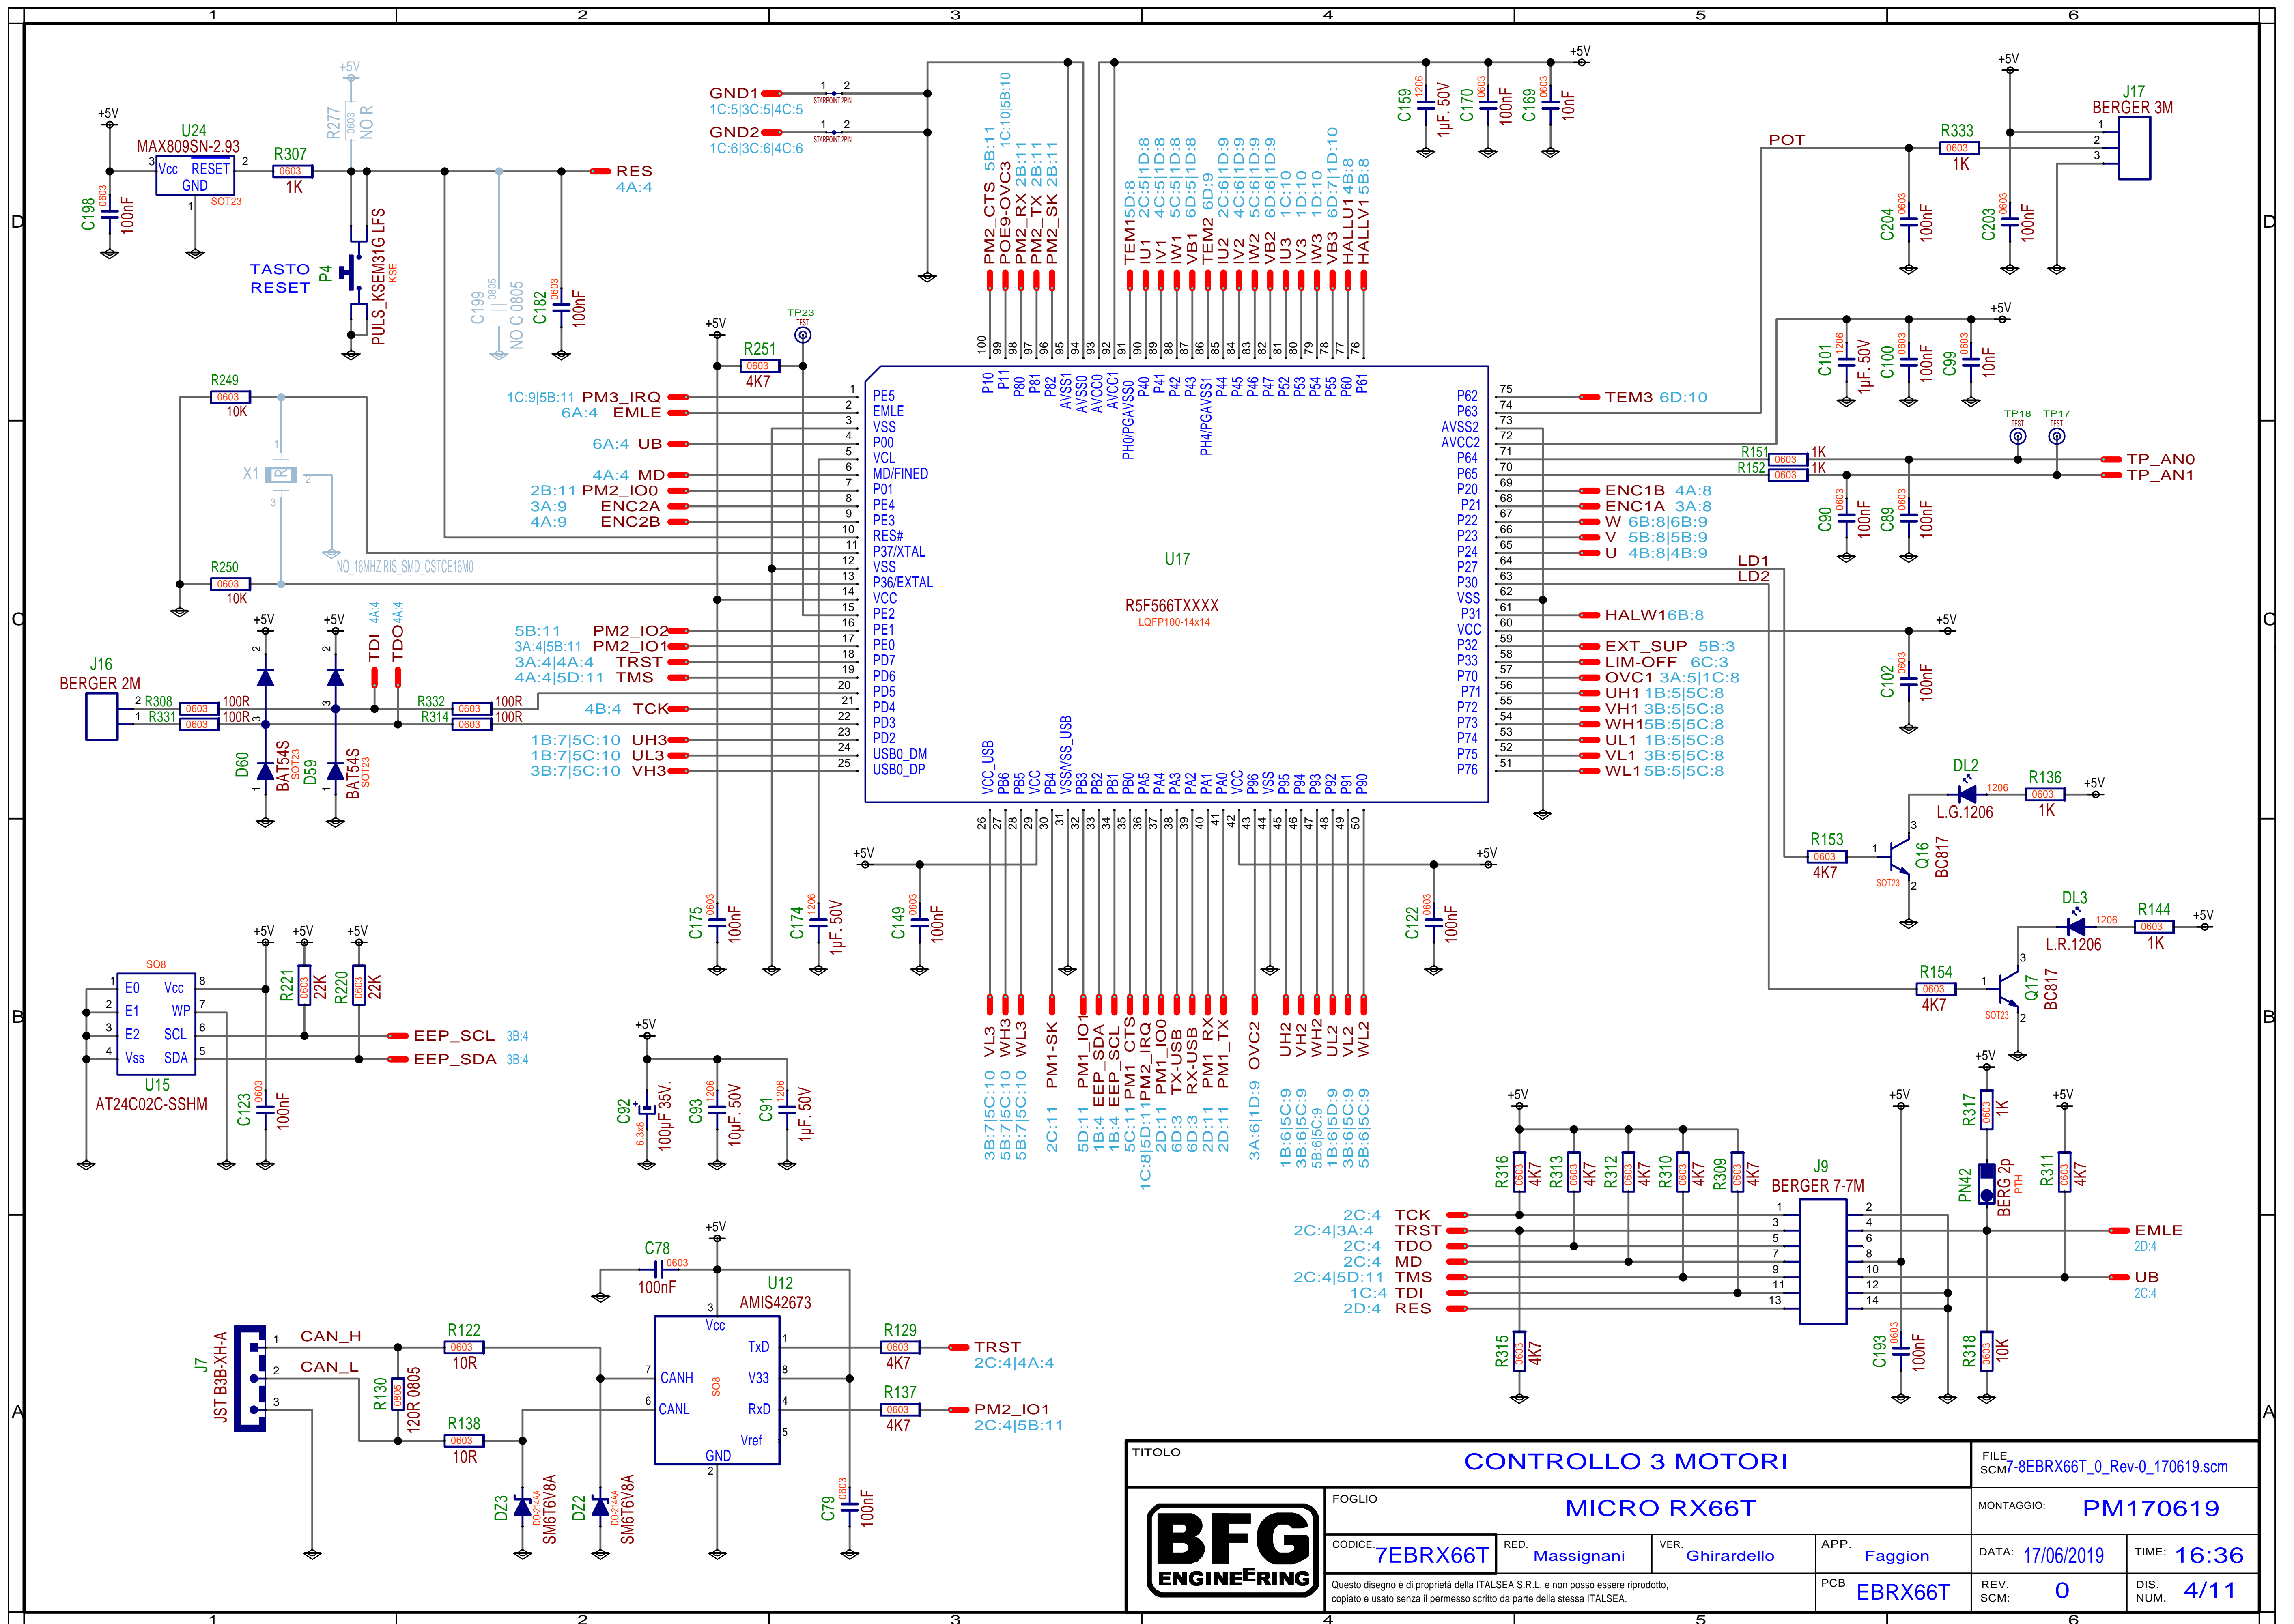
1 2 3 4 5 6

D C B A

+5V
U24
MAX809SN-2.93
Vcc RESET
GND
SOT23
R307
0603
1K
C198
0603
100nF
+5V
R277
0603
NO R
RES
4A:4
TASTO
RESET
P4
PULS_KSEM31G LFS
KSE
C199
0805
NO C 0805
C182
0603
100nF

GND1
1C:5|3C:5|4C:5
GND2
1C:6|3C:6|4C:6
STARPOINT 2PIN
STARPOINT 2PIN

+5V
C159
1206
1µF. 50V
C170
0603
100nF
C169
0603
10nF

+5V
J17
BERGER 3M
POT
R333
0603
1K
C204
0603
100nF
C203
0603
100nF

PM2_CTS 5B:11
POE9-OVC3 1C:10|5B:10
PM2_RX 2B:11
PM2_TX 2B:11
PM2_SK 2B:11

TEM1 5D:8
IU1 2C:5|1D:8
IV1 4C:5|1D:8
IW1 5C:5|1D:8
VB1 6D:5|1D:8
TEM2 6D:9
IU2 2C:6|1D:9
IV2 4C:6|1D:9
IW2 5C:6|1D:9
VB2 6D:6|1D:9
IU3 1C:10
IV3 1D:10
IW3 1D:10
VB3 6D:7|1D:10
HALLU1 4B:8
HALLV1 5B:8

+5V
TP23
TEST
R251
0603
4K7
R249
0603
10K
X1
NO_16MHZ RIS_SMD_CSTCE16M0
R250
0603
10K

1C:9|5B:11 PM3_IRQ
6A:4 EMLE
6A:4 UB
4A:4 MD
2B:11 PM2_IO0
3A:9 ENC2A
4A:9 ENC2B

PE5 EMLE VSS P00 VCL MD/FINED P01 PE4 PE3 RES# P37/XTAL VSS P36/EXTAL VCC PE2 PE1 PE0 PD7 PD6 PD5 PD4 PD3 PD2 USB0_DM USB0_DP

P10 P11 P80 P81 P82 AVSS1 AVSS0 AVCC0 AVCC1 PH0/PGAVSS0 P40 P41 P42 P43 PH4/PGAVSS1 P44 P45 P46 P47 P52 P53 P54 P55 P60 P61

P62 P63 AVSS2 AVCC2 P64 P65 P20 P21 P22 P23 P24 P27 P30 VSS P31 VCC P32 P33 P70 P71 P72 P73 P74 P75 P76

VCC_USB PB6 PB5 VCC PB4 VSS/VSS_USB PB3 PB2 PB1 PB0 PA5 PA4 PA3 PA2 PA1 PA0 VCC P96 VSS P95 P94 P93 P92 P91 P90

U17
R5F566TXXXX
LQFP100-14x14

TEM3 6D:10
+5V
C101 1206 1µF. 50V
C100 0603 100nF
C99 0603 10nF
TP18 TEST
TP17 TEST
R151 0603 1K
R152 0603 1K
TP_AN0
TP_AN1
ENC1B 4A:8
ENC1A 3A:8
W 6B:8|6B:9
V 5B:8|5B:9
U 4B:8|4B:9
C90 0603 100nF
C89 0603 100nF
LD1
LD2
HALW1 6B:8
+5V
EXT_SUP 5B:3
LIM-OFF 6C:3
OVC1 3A:5|1C:8
UH1 1B:5|5C:8
VH1 3B:5|5C:8
WH1 5B:5|5C:8
UL1 1B:5|5C:8
VL1 3B:5|5C:8
WL1 5B:5|5C:8
C102 0603 100nF

J16
BERGER 2M
R308 0603 100R
R331 0603 100R
+5V +5V
TDI 4A:4
TDO 4A:4
R332 0603 100R
R314 0603 100R
D60 BAT54S SOT23
D59 BAT54S SOT23
5B:11 PM2_IO2
3A:4|5B:11 PM2_IO1
3A:4|4A:4 TRST
4A:4|5D:11 TMS
4B:4 TCK
1B:7|5C:10 UH3
1B:7|5C:10 UL3
3B:7|5C:10 VH3

DL2 1206 L.G.1206
R136 0603 1K
+5V
R153 0603 4K7
Q16 BC817 SOT23
DL3 1206 L.R.1206
R144 0603 1K
+5V
R154 0603 4K7
Q17 BC817 SOT23

+5V
C175 0603 100nF
C174 1206 1µF. 50V
+5V
C149 0603 100nF
+5V
C122 0603 100nF

SO8
E0 Vcc
E1 WP
E2 SCL
Vss SDA
U15
AT24C02C-SSHM
+5V +5V +5V
R221 0603 22K
R220 0603 22K
EEP_SCL 3B:4
EEP_SDA 3B:4
C123 0603 100nF

+5V
C92 6.3x8 100µF 35V.
C93 1206 10µF. 50V
C91 1206 1µF. 50V

VL3 3B:7|5C:10
WH3 5B:7|5C:10
WL3 5B:7|5C:10
PM1-SK 2C:11
PM1_IO1 5D:11
EEP_SDA 1B:4
EEP_SCL 1B:4
PM1_CTS 5C:11
PM2_IRQ 1C:8|5D:11
PM1_IO0 2D:11
TX-USB 6D:3
RX-USB 6D:3
PM1_RX 2D:11
PM1_TX 2D:11
OVC2 3A:6|1D:9
UH2 1B:6|5C:9
VH2 3B:6|5C:9
WH2 5B:6|5C:9
UL2 1B:6|5D:9
VL2 3B:6|5C:9
WL2 5B:6|5C:9

+5V
R316 0603 4K7
R313 0603 4K7
R312 0603 4K7
R310 0603 4K7
R309 0603 4K7
J9
BERGER 7-7M
+5V
R317 0603 1K
PN42 BERG 2p PTH
+5V
R311 0603 4K7
2C:4 TCK
2C:4|3A:4 TRST
2C:4 TDO
2C:4 MD
2C:4|5D:11 TMS
1C:4 TDI
2D:4 RES
EMLE 2D:4
UB 2C:4
R315 0603 4K7
C193 0603 100nF
R318 0603 10K

+5V
C78 0603 100nF
U12
AMIS42673
Vcc TxD V33 RxD Vref GND CANH CANL SO8
J7 JST B3B-XH-A
CAN_H
CAN_L
R122 0603 10R
R130 0805 120R 0805
R138 0603 10R
DZ3 DO214AA SM6T6V8A
DZ2 DO214AA SM6T6V8A
R129 0603 4K7
TRST 2C:4|4A:4
R137 0603 4K7
PM2_IO1 2C:4|5B:11
C79 0603 100nF

TITOLO
CONTROLLO 3 MOTORI
FILE SCM: 7-8EBRX66T_0_Rev-0_170619.scm
FOGLIO
MICRO RX66T
MONTAGGIO: PM170619
BFG ENGINEERING
CODICE 7EBRX66T
RED. Massignani
VER. Ghirardello
APP. Faggion
DATA: 17/06/2019
TIME: 16:36
Questo disegno è di proprietà della ITALSEA S.R.L. e non possò essere riprodotto, copiato e usato senza il permesso scritto da parte della stessa ITALSEA.
PCB EBRX66T
REV. SCM: 0
DIS. NUM. 4/11